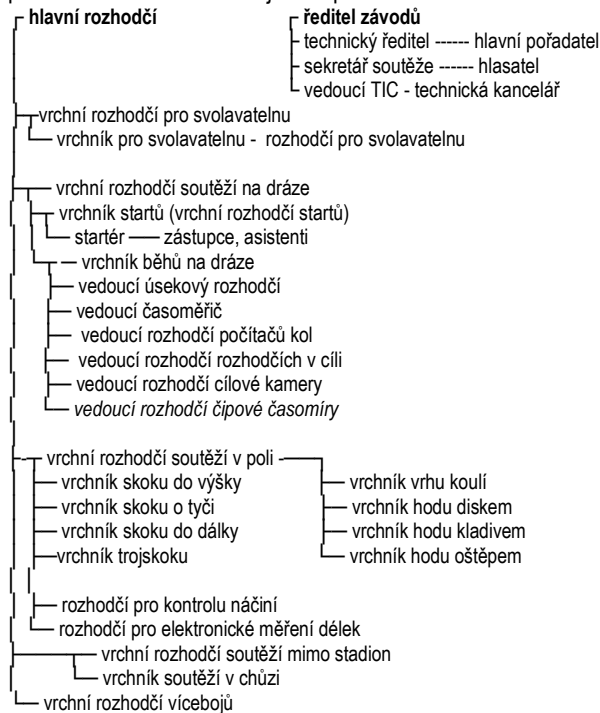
hlavní rozhodčí

ředitel závodů
technický ředitel ------ hlavní pořadatel
sekretář soutěže ------ hlasatel
vedoucí TIC - technická kancelář

vrchní rozhodčí pro svolavatelnu
vrchník pro svolavatelnu - rozhodčí pro svolavatelnu

vrchní rozhodčí soutěží na dráze
vrchník startů (vrchní rozhodčí startů)
startér — zástupce, asistenti
vrchník běhů na dráze
vedoucí úsekový rozhodčí
vedoucí časoměřič
vedoucí rozhodčí počítačů kol
vedoucí rozhodčí rozhodčích v cíli
vedoucí rozhodčí cílové kamery
vedoucí rozhodčí čipové časomíry

vrchní rozhodčí soutěží v poli
vrchník skoku do výšky
vrchník skoku o tyči
vrchník skoku do dálky
vrchník trojskoku
vrchník vrhu koulí
vrchník hodu diskem
vrchník hodu kladivem
vrchník hodu oštěpem
rozhodčí pro kontrolu náčiní
rozhodčí pro elektronické měření délek

vrchní rozhodčí soutěží mimo stadion
vrchník soutěží v chůzi
vrchní rozhodčí vícebojů